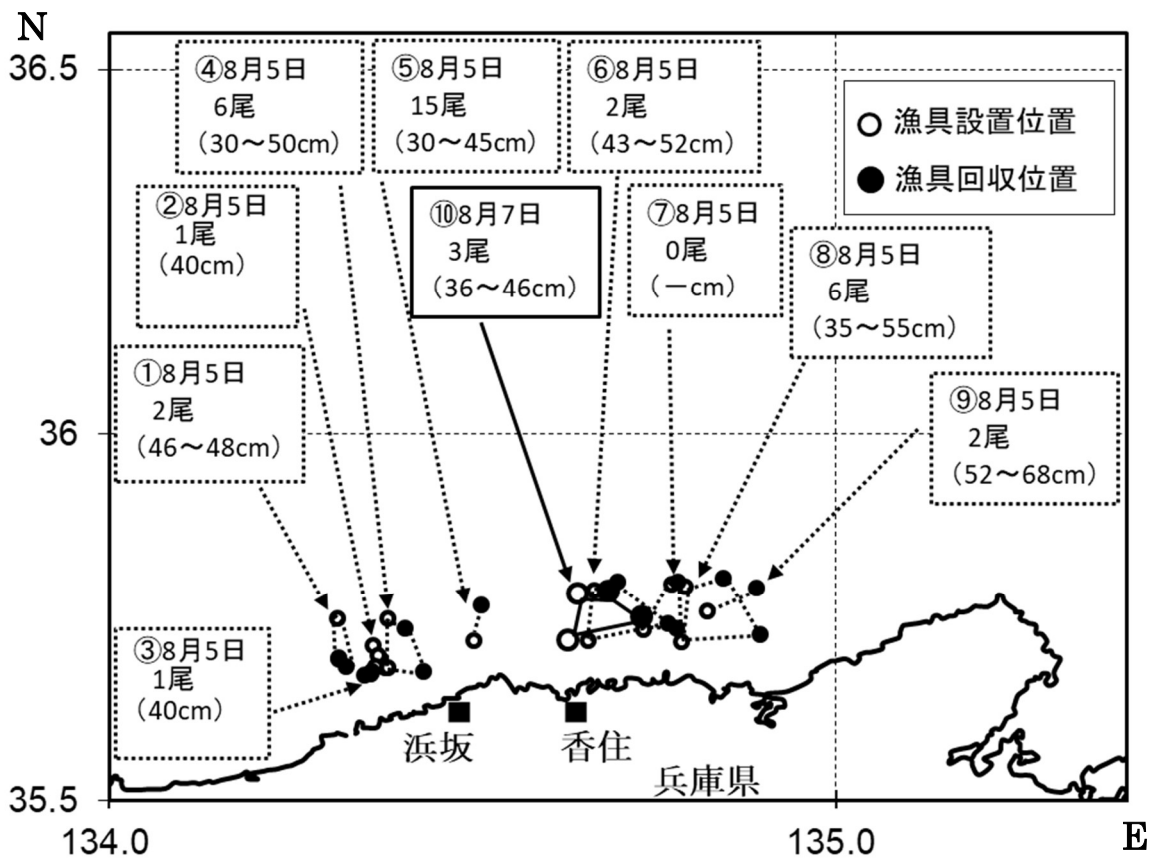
N

36.5

36

35.5

134.0

135.0

E

④8月5日
6尾
（30～50cm）

⑤8月5日
15尾
（30～45cm）

⑥8月5日
2尾
（43～52cm）

○ 漁具設置位置

● 漁具回収位置

②8月5日
1尾
（40cm）

⑩8月7日
3尾
（36～46cm）

⑦8月5日
0尾
（ーcm）

⑧8月5日
6尾
（35～55cm）

①8月5日
2尾
（46～48cm）

⑨8月5日
2尾
（52～68cm）

③8月5日
1尾
（40cm）

浜坂

香住

兵庫県